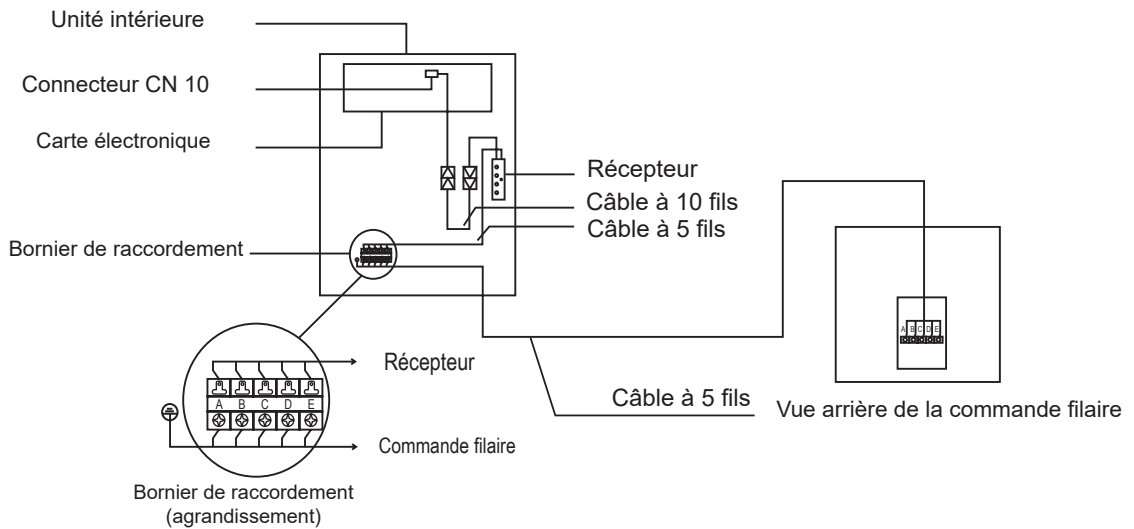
Unité intérieure

Connecteur CN 10

Carte électronique

Récepteur

Câble à 10 fils

Câble à 5 fils

Bornier de raccordement

A B C D E

Récepteur

A B C D E

Commande filaire

Câble à 5 fils

Vue arrière de la commande filaire

Bornier de raccordement (agrandissement)